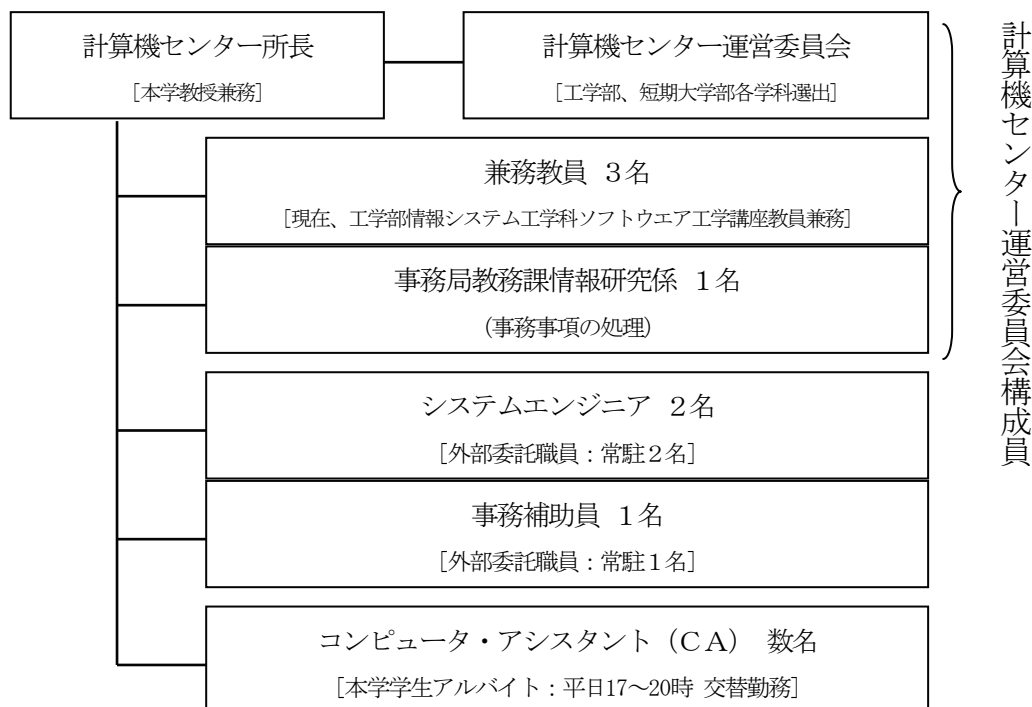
計算機センター所長
［本学教授兼務］

計算機センター運営委員会
［工学部、短期大学部各学科選出］

兼務教員　3名
［現在、工学部情報システム工学科ソフトウエア工学講座教員兼務］

事務局教務課情報研究係　1名
（事務事項の処理）

計算機センター運営委員会構成員

システムエンジニア　2名
［外部委託職員：常駐2名］

事務補助員　1名
［外部委託職員：常駐1名］

コンピュータ・アシスタント（CA）　数名
［本学学生アルバイト：平日17～20時　交替勤務］